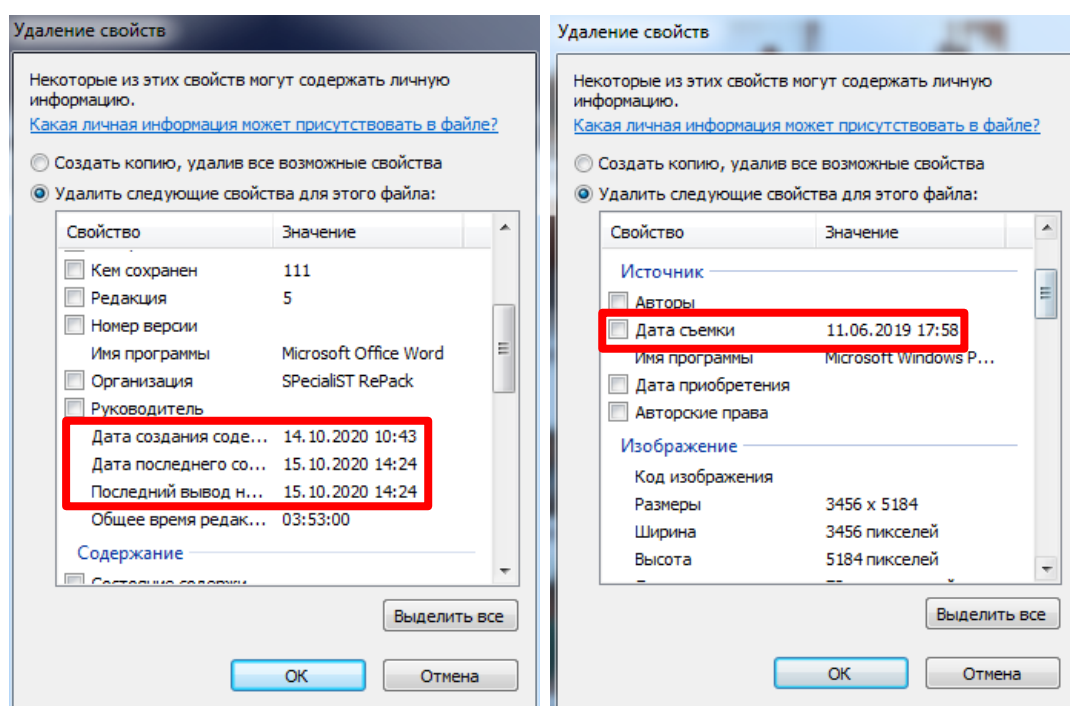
Удаление свойств

Некоторые из этих свойств могут содержать личную информацию.

Какая личная информация может присутствовать в файле?

Создать копию, удалив все возможные свойства

Удалить следующие свойства для этого файла:

| Свойство | Значение |
|---|---|
| Кем сохранен | 111 |
| Редакция | 5 |
| Номер версии | |
| Имя программы | Microsoft Office Word |
| Организация | SPecialiST RePack |
| Руководитель | |
| Дата создания соде... | 14.10.2020 10:43 |
| Дата последнего со... | 15.10.2020 14:24 |
| Последний вывод н... | 15.10.2020 14:24 |
| Общее время редак... | 03:53:00 |

Содержание

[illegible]

Выделить все

OK

Отмена

Удаление свойств

Некоторые из этих свойств могут содержать личную информацию.

Какая личная информация может присутствовать в файле?

Создать копию, удалив все возможные свойства

Удалить следующие свойства для этого файла:

| Свойство | Значение |
|---|---|
| Источник | |
| Авторы | |
| Дата съемки | 11.06.2019 17:58 |
| Имя программы | Microsoft Windows P... |
| Дата приобретения | |
| Авторские права | |
| Изображение | |
| Код изображения | |
| Размеры | 3456 x 5184 |
| Ширина | 3456 пикселей |
| Высота | 5184 пикселей |

Выделить все

OK

Отмена